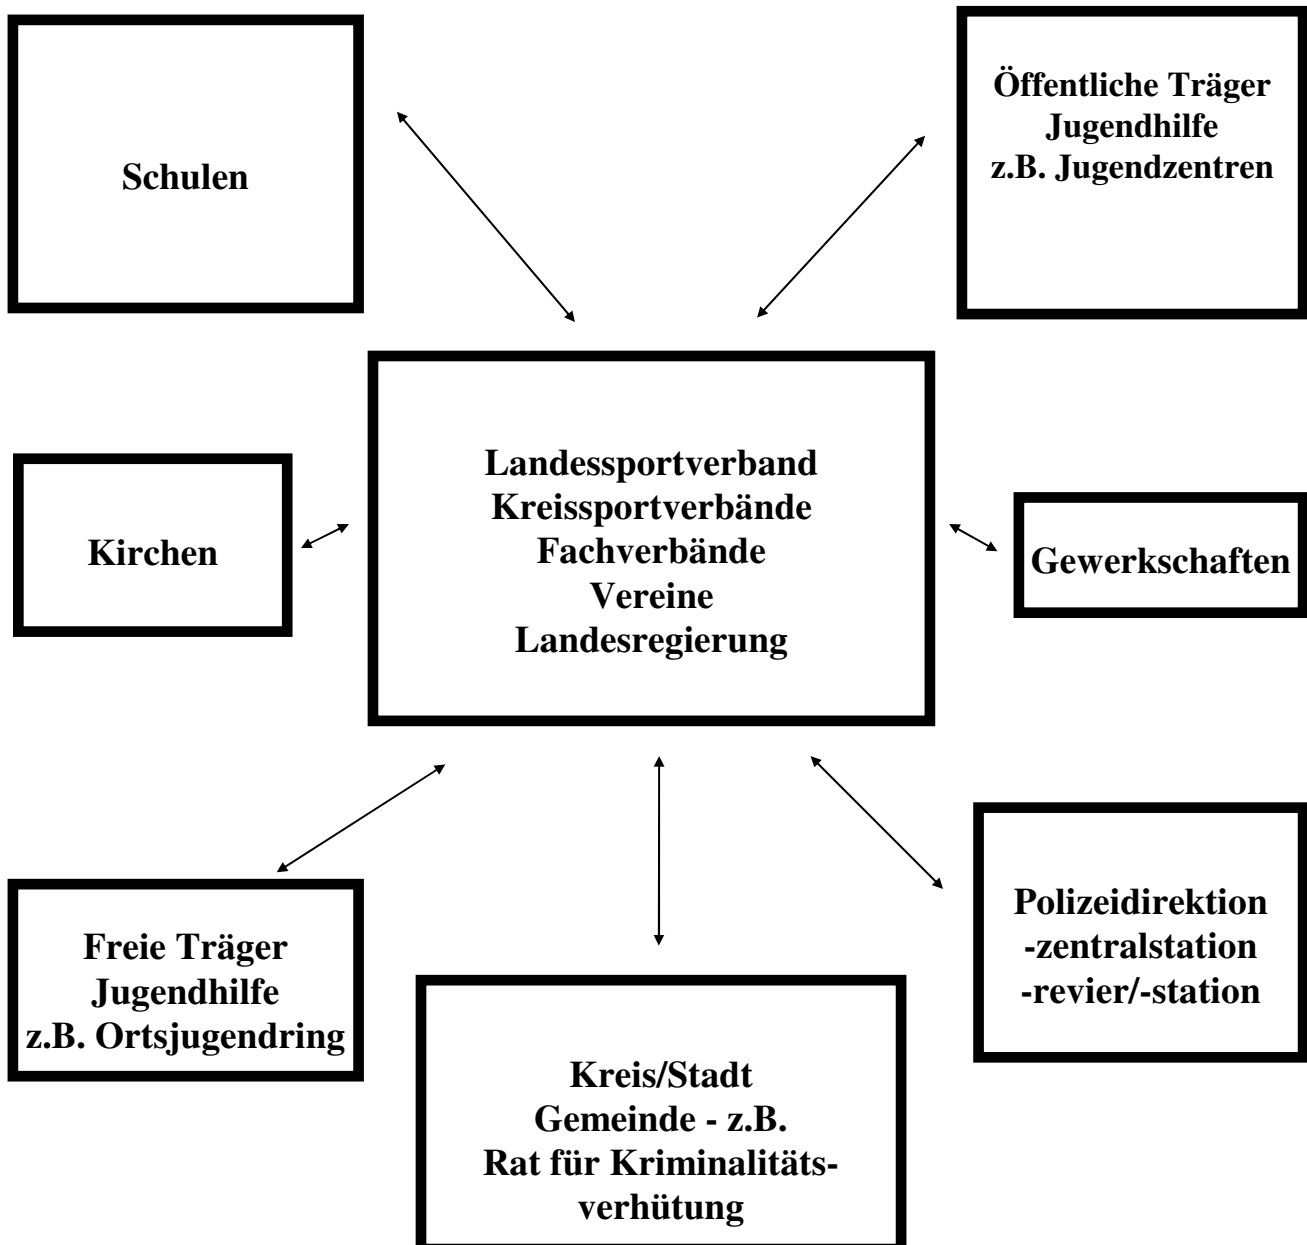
Schulen

Öffentliche Träger
Jugendhilfe
z.B. Jugendzentren

Kirchen

Landessportverband
Kreissportverbände
Fachverbände
Vereine
Landesregierung

Gewerkschaften

Freie Träger
Jugendhilfe
z.B. Ortsjugendring

Kreis/Stadt
Gemeinde - z.B.
Rat für Kriminalitätsverhütung

Polizeidirektion
-zentralstation
-revier/-station